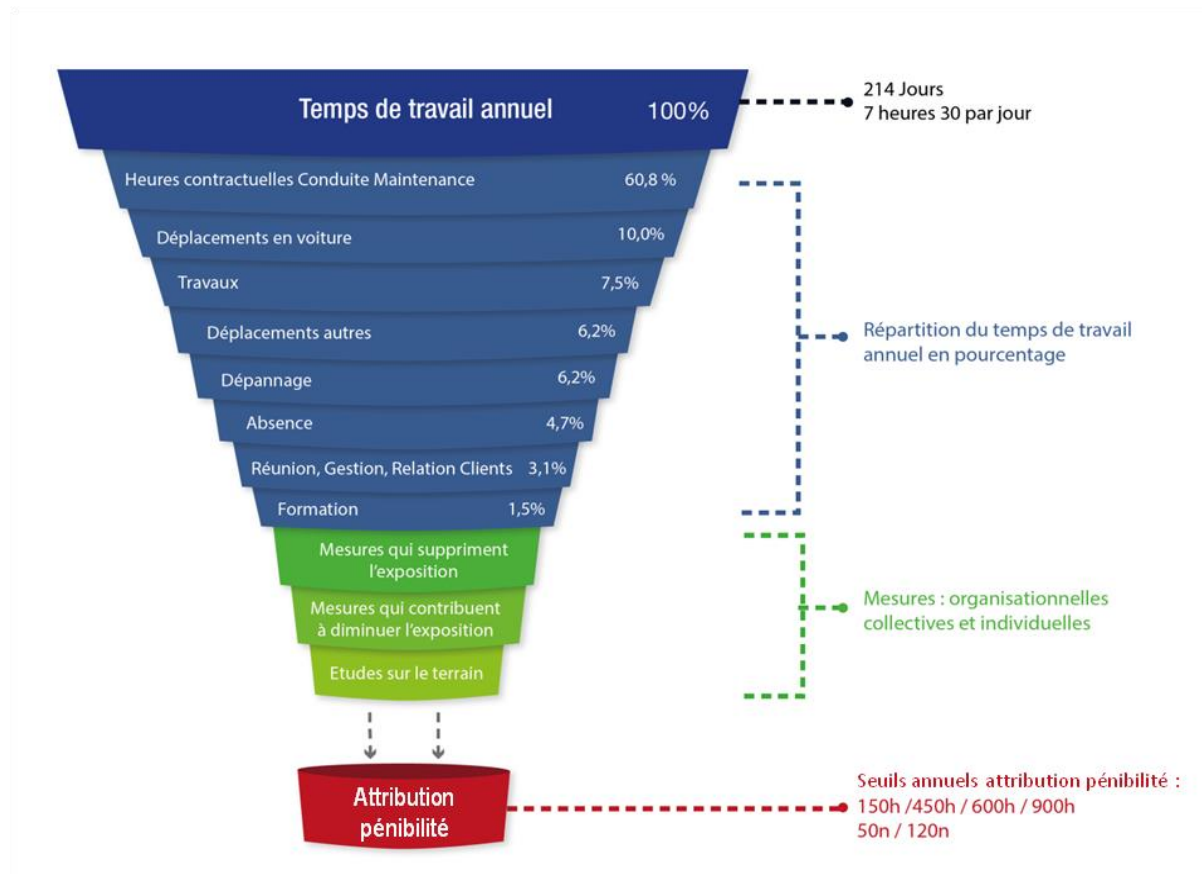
Temps de travail annuel 100%

214 Jours
7 heures 30 par jour

Heures contractuelles Conduite Maintenance 60,8 %

Déplacements en voiture 10,0%

Travaux 7,5%

Déplacements autres 6,2%

Dépannage 6,2%

Absence 4,7%

Réunion, Gestion, Relation Clients 3,1%

Formation 1,5%

Répartition du temps de travail annuel en pourcentage

Mesures qui suppriment l'exposition

Mesures qui contribuent à diminuer l'exposition

Etudes sur le terrain

Mesures : organisationnelles collectives et individuelles

Attribution pénibilité

Seuils annuels attribution pénibilité :
150h /450h / 600h / 900h
50n / 120n